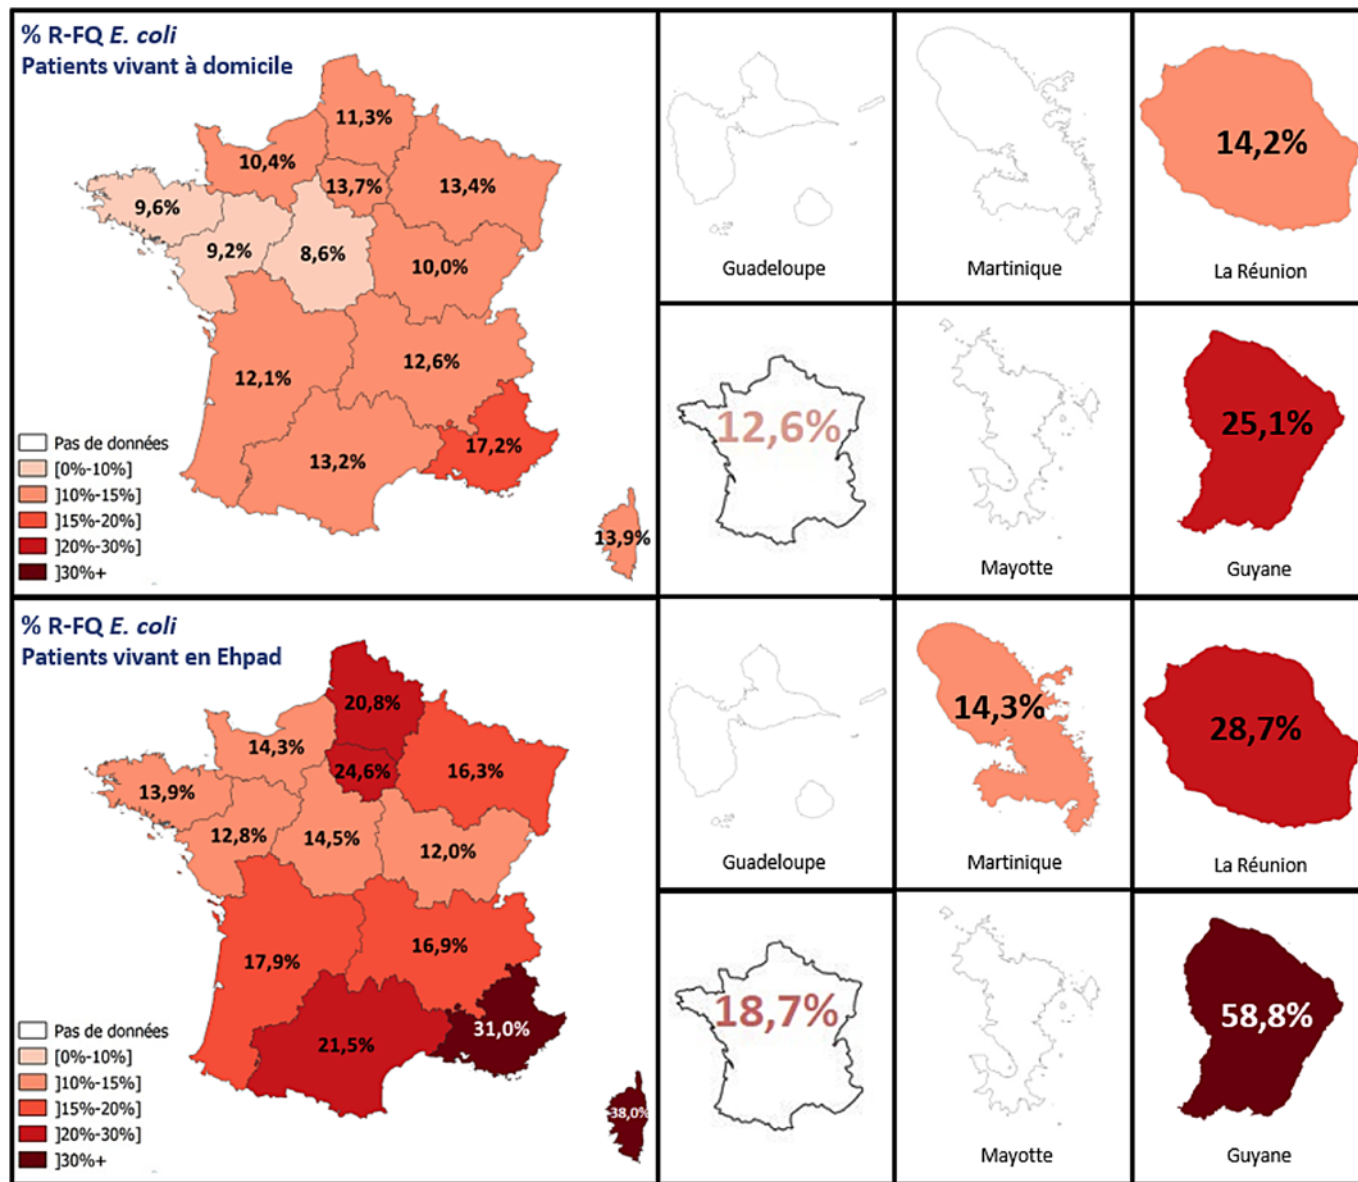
% R-FQ *E. coli*
Patients vivant à domicile

11,3%
10,4%
13,7%
13,4%
9,6%
9,2%
8,6%
10,0%
12,1%
12,6%
13,2%
17,2%
13,9%

Pas de données
[0%-10%]
]10%-15%]
]15%-20%]
]20%-30%]
]30%+

Guadeloupe
Martinique
14,2%
La Réunion
12,6%
Mayotte
25,1%
Guyane

% R-FQ *E. coli*
Patients vivant en Ehpad

20,8%
14,3%
24,6%
16,3%
13,9%
12,8%
14,5%
12,0%
17,9%
16,9%
21,5%
31,0%
38,0%

Pas de données
[0%-10%]
]10%-15%]
]15%-20%]
]20%-30%]
]30%+

Guadeloupe
14,3%
Martinique
28,7%
La Réunion
18,7%
Mayotte
58,8%
Guyane